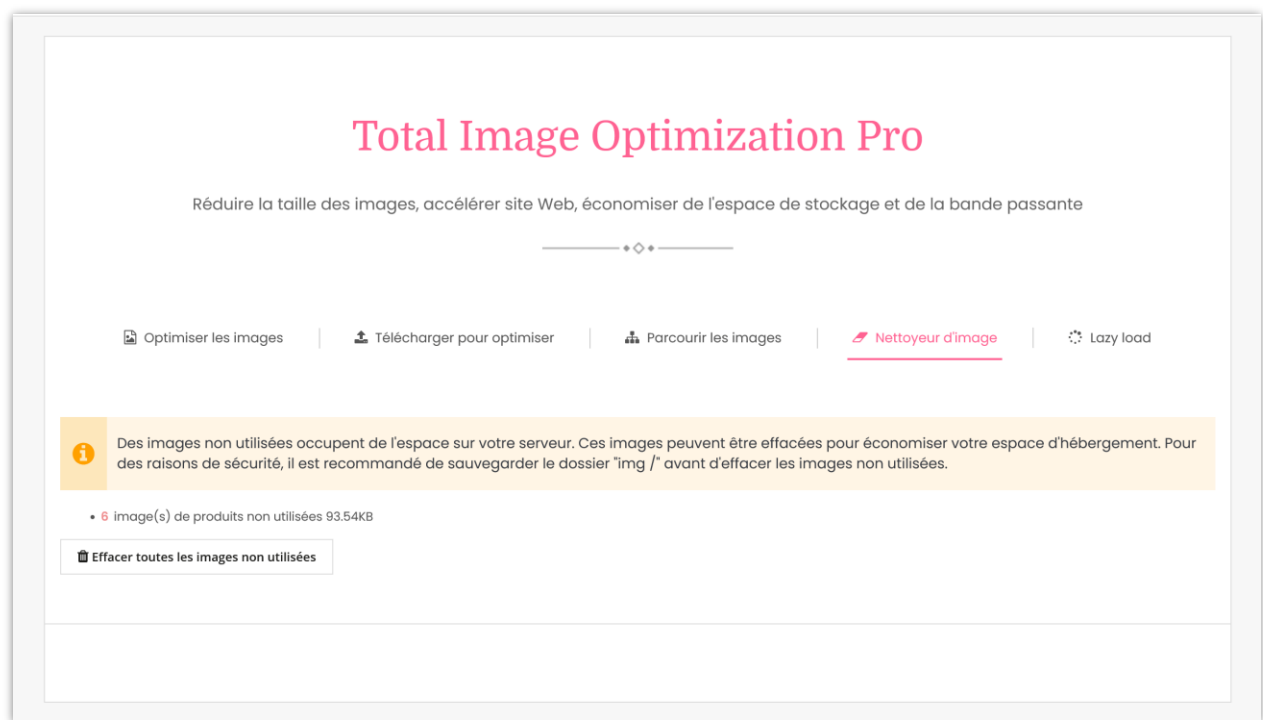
Total Image Optimization Pro

Réduire la taille des images, accélérer site Web, économiser de l'espace de stockage et de la bande passante

Optimiser les images | Télécharger pour optimiser | Parcourir les images | Nettoyeur d'image | Lazy load

Des images non utilisées occupent de l'espace sur votre serveur. Ces images peuvent être effacées pour économiser votre espace d'hébergement. Pour des raisons de sécurité, il est recommandé de sauvegarder le dossier "img /" avant d'effacer les images non utilisées.

• 6 image(s) de produits non utilisées 93.54KB

Effacer toutes les images non utilisées